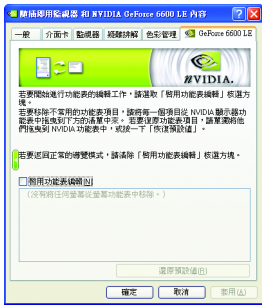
隨插即用監視器 和 NVIDIA GeForce 6600 LE 內容

一般 | 介面卡 | 監視器 | 疑難排解 | 色彩管理 | GeForce 6600 LE

NVIDIA.

若要開始進行功能表的編輯工作，請選取「啟用功能表編輯」核選方塊。

若要移除不常用的功能表項目，請將每一個項目從 NVIDIA 顯示器功能表中拖曳到下方的清單中來。若要還原功能表項目，請重選拖曳它們並拖曳到 NVIDIA 功能表中，或按一下「恢復預設值」。

若要返回正常的導覽模式，請清除「啟用功能表編輯」核選方塊。

啟用功能表編輯(N)

(沒有將任何螢幕從螢幕功能表中移除。)

還原預設值(E)

確定 | 取消 | 套用(A)